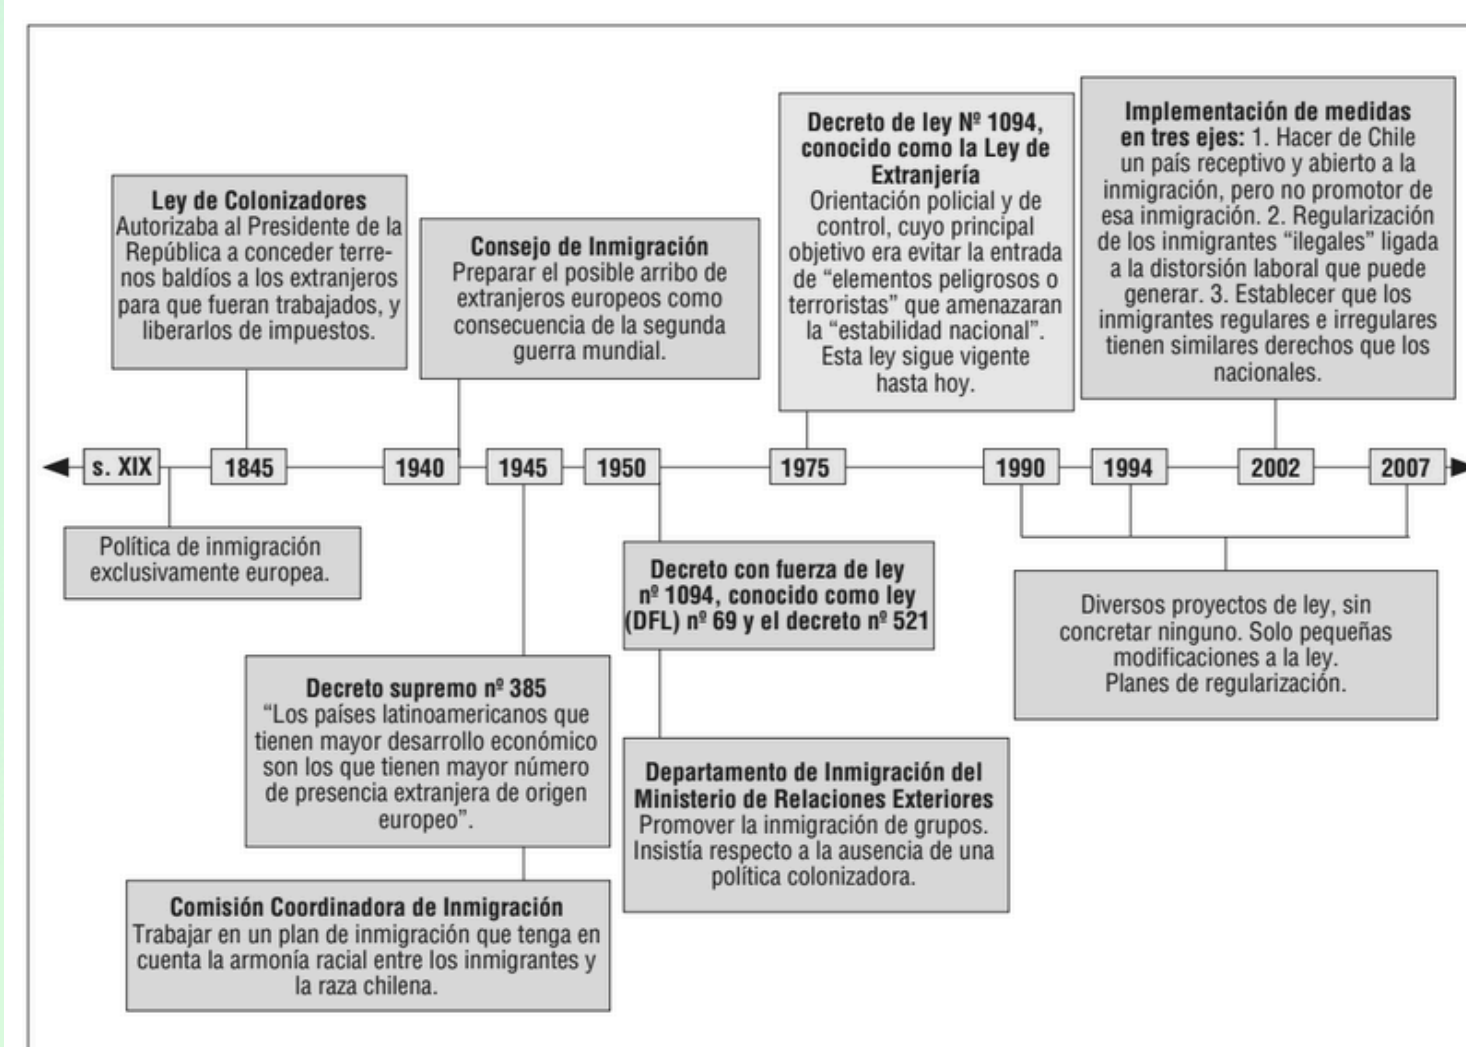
Ley de Colonizadores
Autorizaba al Presidente de la República a conceder terrenos baldíos a los extranjeros para que fueran trabajados, y liberarlos de impuestos.

Consejo de Inmigración
Preparar el posible arribo de extranjeros europeos como consecuencia de la segunda guerra mundial.

Decreto de ley Nº 1094, conocido como la Ley de Extranjería
Orientación policial y de control, cuyo principal objetivo era evitar la entrada de “elementos peligrosos o terroristas” que amenazaran la “estabilidad nacional”. Esta ley sigue vigente hasta hoy.

Implementación de medidas en tres ejes: 1. Hacer de Chile un país receptivo y abierto a la inmigración, pero no promotor de esa inmigración. 2. Regularización de los inmigrantes “ilegales” ligada a la distorsión laboral que puede generar. 3. Establecer que los inmigrantes regulares e irregulares tienen similares derechos que los nacionales.

s. XIX
1845
1940
1945
1950
1975
1990
1994
2002
2007

Política de inmigración exclusivamente europea.

Decreto con fuerza de ley nº 1094, conocido como ley (DFL) nº 69 y el decreto nº 521

Diversos proyectos de ley, sin concretar ninguno. Solo pequeñas modificaciones a la ley. Planes de regularización.

Decreto supremo nº 385
“Los países latinoamericanos que tienen mayor desarrollo económico son los que tienen mayor número de presencia extranjera de origen europeo”.

Departamento de Inmigración del Ministerio de Relaciones Exteriores
Promover la inmigración de grupos. Insistía respecto a la ausencia de una política colonizadora.

Comisión Coordinadora de Inmigración
Trabajar en un plan de inmigración que tenga en cuenta la armonía racial entre los inmigrantes y la raza chilena.